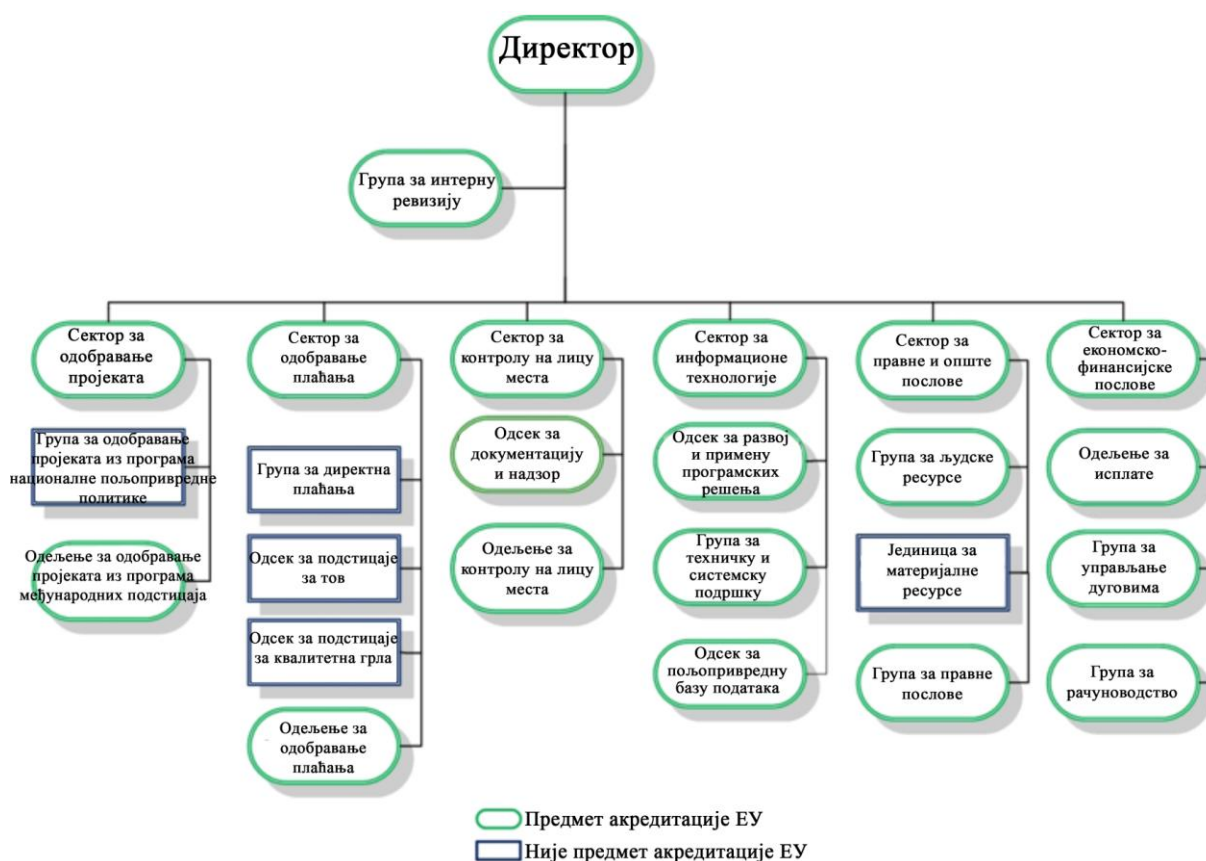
Директор

Група за интерну ревизију

Сектор за одобравање пројеката

Група за одобравање пројеката из програма националне пољопривредне политике

Одељење за одобравање пројеката из програма међународних подстицаја

Сектор за одобравање плаћања

Група за директна плаћања

Одсек за подстицаје за тов

Одсек за подстицаје за квалитетна грла

Одељење за одобравање плаћања

Сектор за контролу на лицу места

Одсек за документацију и надзор

Одељење за контролу на лицу места

Сектор за информационе технологије

Одсек за развој и примену програмских решења

Група за техничку и системску подршку

Одсек за пољопривредну базу података

Сектор за правне и опште послове

Група за људске ресурсе

Јединица за материјалне ресурсе

Група за правне послове

Сектор за економско-финансијске послове

Одељење за исплате

Група за управљање дуговима

Група за рачуноводство

Предмет акредитације ЕУ

Није предмет акредитације ЕУ